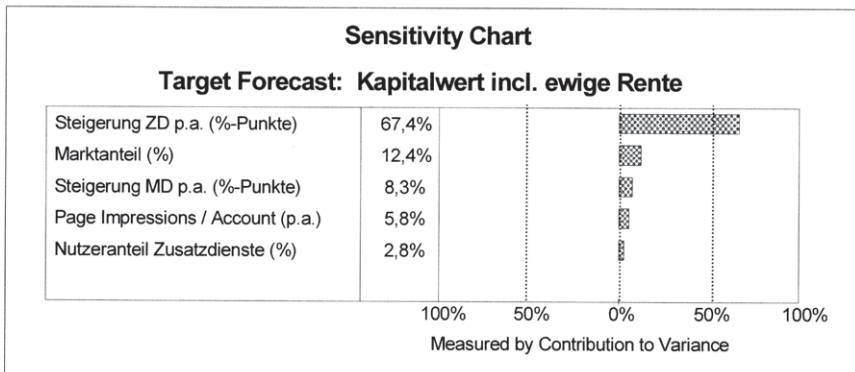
Sensitivity Chart

Target Forecast: Kapitalwert incl. ewige Rente

| | |
|---|---|
| Steigerung ZD p.a. (%-Punkte) | 67,4% |
| Marktanteil (%) | 12,4% |
| Steigerung MD p.a. (%-Punkte) | 8,3% |
| Page Impressions / Account (p.a.) | 5,8% |
| Nutzeranteil Zusatzdienste (%) | 2,8% |

100% 50% 0% 50% 100%

Measured by Contribution to Variance